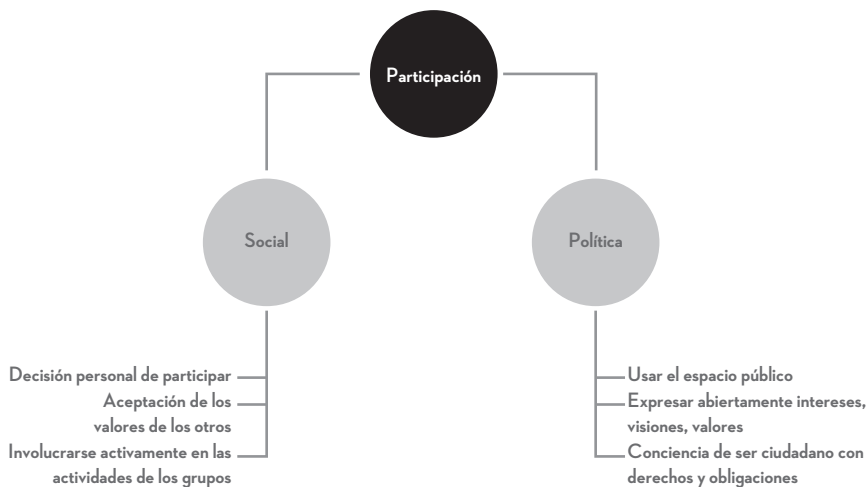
Participación

Social

Política

Decisión personal de participar
Aceptación de los valores de los otros
Involucrarse activamente en las actividades de los grupos

Usar el espacio público
Expresar abiertamente intereses, visiones, valores
Conciencia de ser ciudadano con derechos y obligaciones